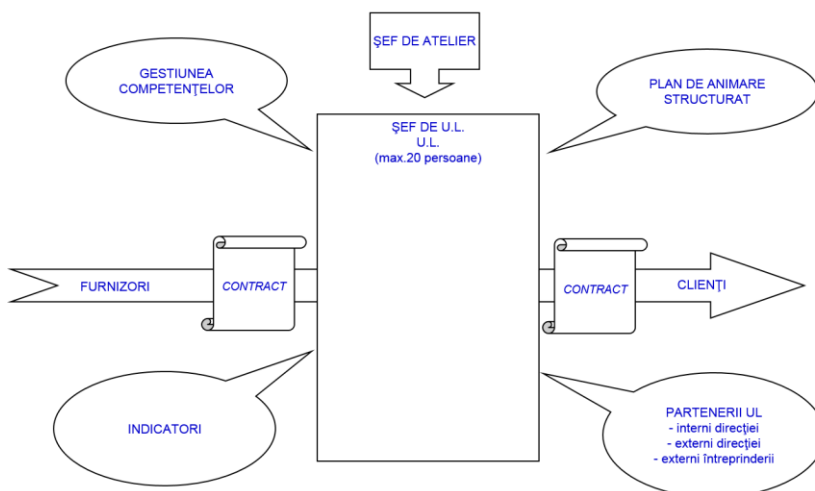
ŞEF DE ATELIER

GESTIUNEA COMPETENŢELOR

PLAN DE ANIMARE STRUCTURAT

ŞEF DE U.L.
U.L.
(max.20 persoane)

FURNIZORI

CONTRACT

CONTRACT

CLIENŢI

INDICATORI

PARTENERII UL
- interni direcţiei
- externi direcţiei
- externi întreprinderii